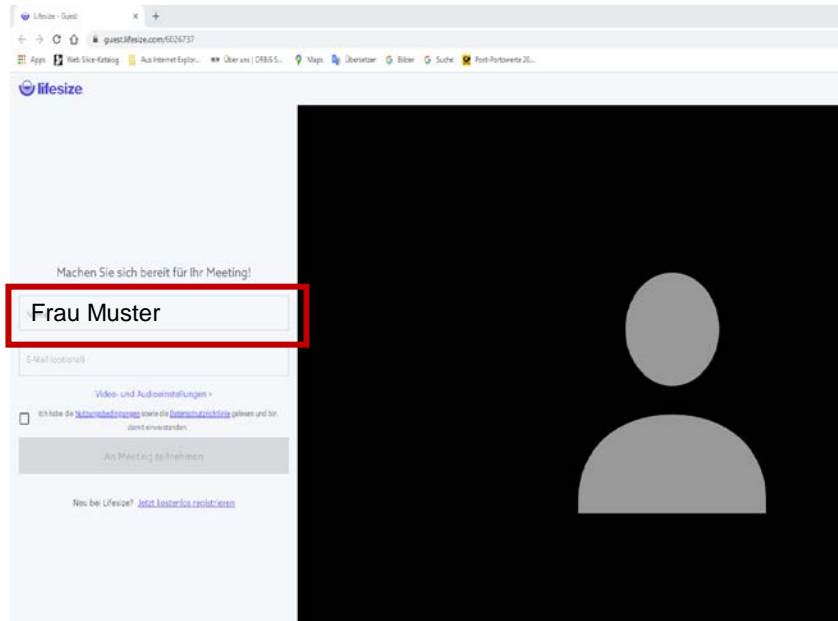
Lifesize - Guest × +

guest.lifesize.com/6026737

Apps Web Slice-Katalog Aus Internet Explor... Über uns | ORBIS S... Maps Übersetzer Bilder Suche Post-Portowerte 20...

lifesize

Machen Sie sich bereit für Ihr Meeting!

Frau Muster

E-Mail (optional)

Video- und Audioeinstellungen ›

Ich habe die Nutzungsbedingungen sowie die Datenschutzrichtlinie gelesen und bin damit einverstanden.

An Meeting teilnehmen

Neu bei Lifesize? Jetzt kostenlos registrieren